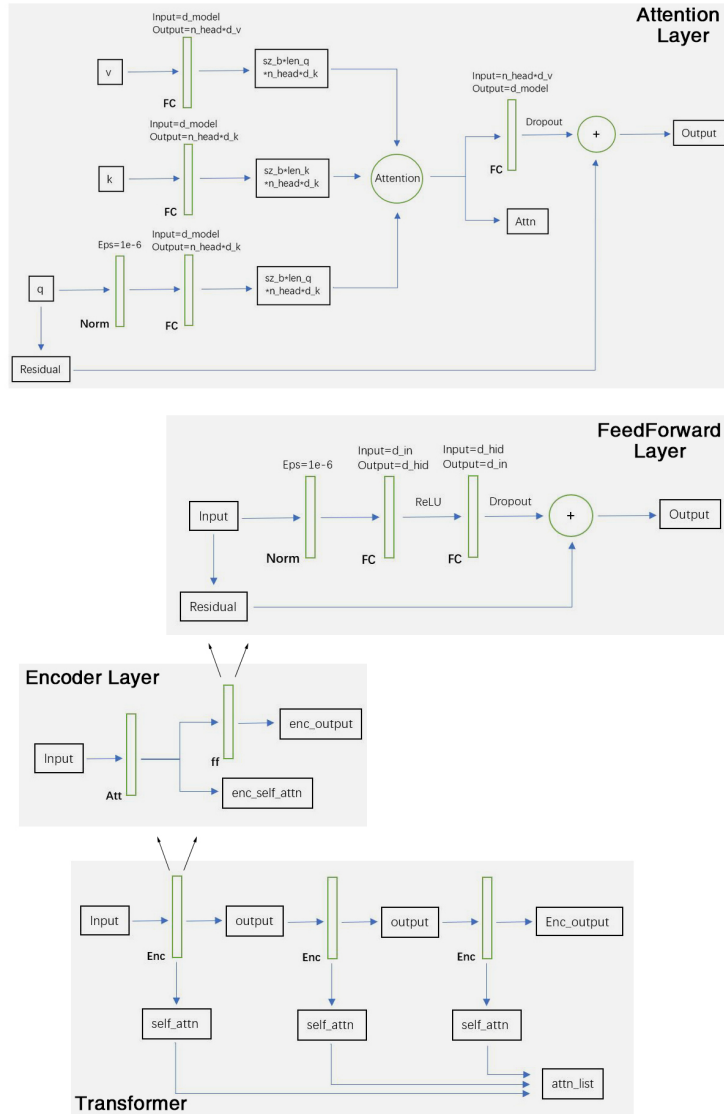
Attention Layer

Input=d_model
Output=n_head*d_v

v

FC

sz_b*len_q *n_head*d_k

Input=d_model
Output=n_head*d_k

k

FC

sz_b*len_k *n_head*d_k

Attention

Input=n_head*d_v
Output=d_model

Dropout

FC

+

Output

Attn

Eps=1e-6

Input=d_model
Output=n_head*d_k

q

Norm

FC

sz_b*len_q *n_head*d_k

Residual

FeedForward Layer

Eps=1e-6

Input=d_in
Output=d_hid

Input=d_hid
Output=d_in

Input

ReLU

Dropout

+

Output

Norm

FC

FC

Residual

Encoder Layer

Input

Att

ff

enc_output

enc_self_attn

Input

Enc

output

Enc

output

Enc

Enc_output

self_attn

self_attn

self_attn

attn_list

Transformer